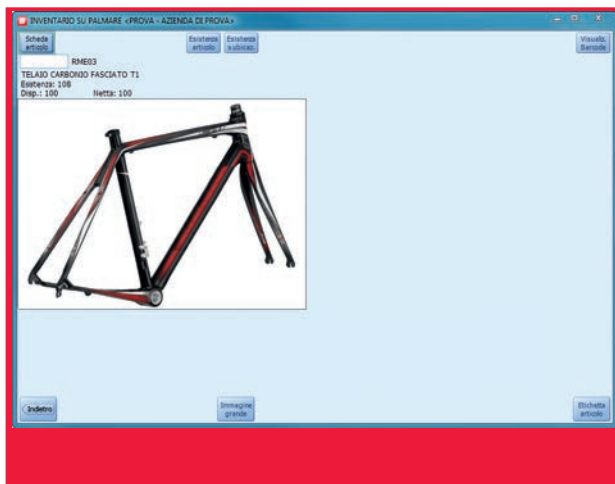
INVENTARIO SU PALMARE <PROVA - AZIENDA DI PROVA>

Scheda articolo

Esistenza articolo

Esistenza x ubicaz.

Visualiz. Barcode

RME03

TELAIO CARBONIO FASCIATO T1
Esistenza: 108
Disp.: 100 Netta: 100

Indietro

Immagine grande

Etichetta articolo